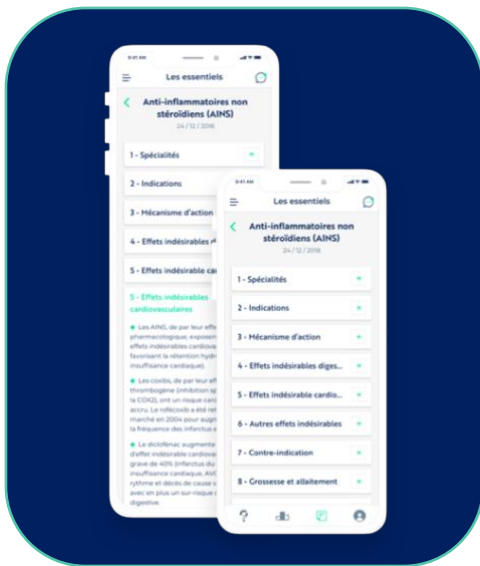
9:41 AM

Les essentiels

Anti-inflammatoires non stéroïdiens (AINS)

24 / 12 / 2018

1 - Spécialités

2 - Indications

3 - Mécanisme d'action

4 - Effets indésirables d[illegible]

5 - Effets indésirable ca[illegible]

5 - Effets indésirables cardiovasculaires

Les AINS, de par leur eff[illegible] pharmacologique, exposen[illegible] effets indésirables cardiova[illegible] favorisant la rétention hydr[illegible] insuffisance cardiaque).

Les coxibs, de par leur eff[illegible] thrombogène (inhibition sp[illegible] la COX2), ont un risque card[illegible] accru. Le rofécoxib a été ret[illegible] marché en 2004 pour augm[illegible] la fréquence des infarctus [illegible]

Le diclofénac augmente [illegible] d'effet indésirable cardiova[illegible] grave de 40% (infarctus du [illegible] insuffisance cardiaque, AVC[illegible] rythme et décès de cause v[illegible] avec en plus un sur-risque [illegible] digestive.

9:41 AM

Les essentiels

Anti-inflammatoires non stéroïdiens (AINS)

24 / 12 / 2018

1 - Spécialités

2 - Indications

3 - Mécanisme d'action

4 - Effets indésirables diges...

5 - Effets indésirable cardio...

6 - Autres effets indésirables

7 - Contre-indication

8 - Grossesse et allaitement